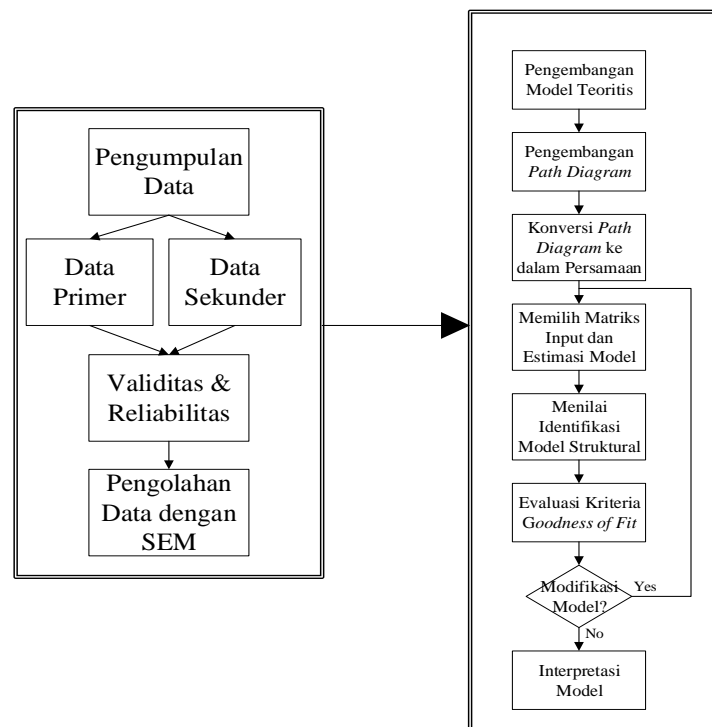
Pengumpulan Data

Data Primer

Data Sekunder

Validitas & Reliabilitas

Pengolahan Data dengan SEM

Pengembangan Model Teoritis

Pengembangan Path Diagram

Konversi Path Diagram ke dalam Persamaan

Memilih Matriks Input dan Estimasi Model

Menilai Identifikasi Model Struktural

Evaluasi Kriteria Goodness of Fit

Modifikasi Model?

Yes

No

Interpretasi Model